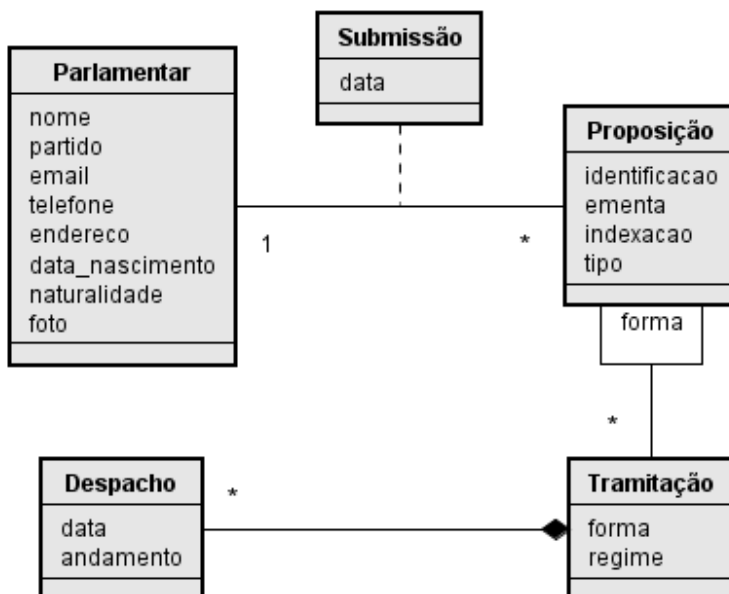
Submissão
data

Parlamentar
nome
partido
email
telefone
endereco
data_nascimento
naturalidade
foto

1

*

Proposição
identificacao
ementa
indexacao
tipo

forma

*

Despacho
data
andamento

*

Tramitação
forma
regime